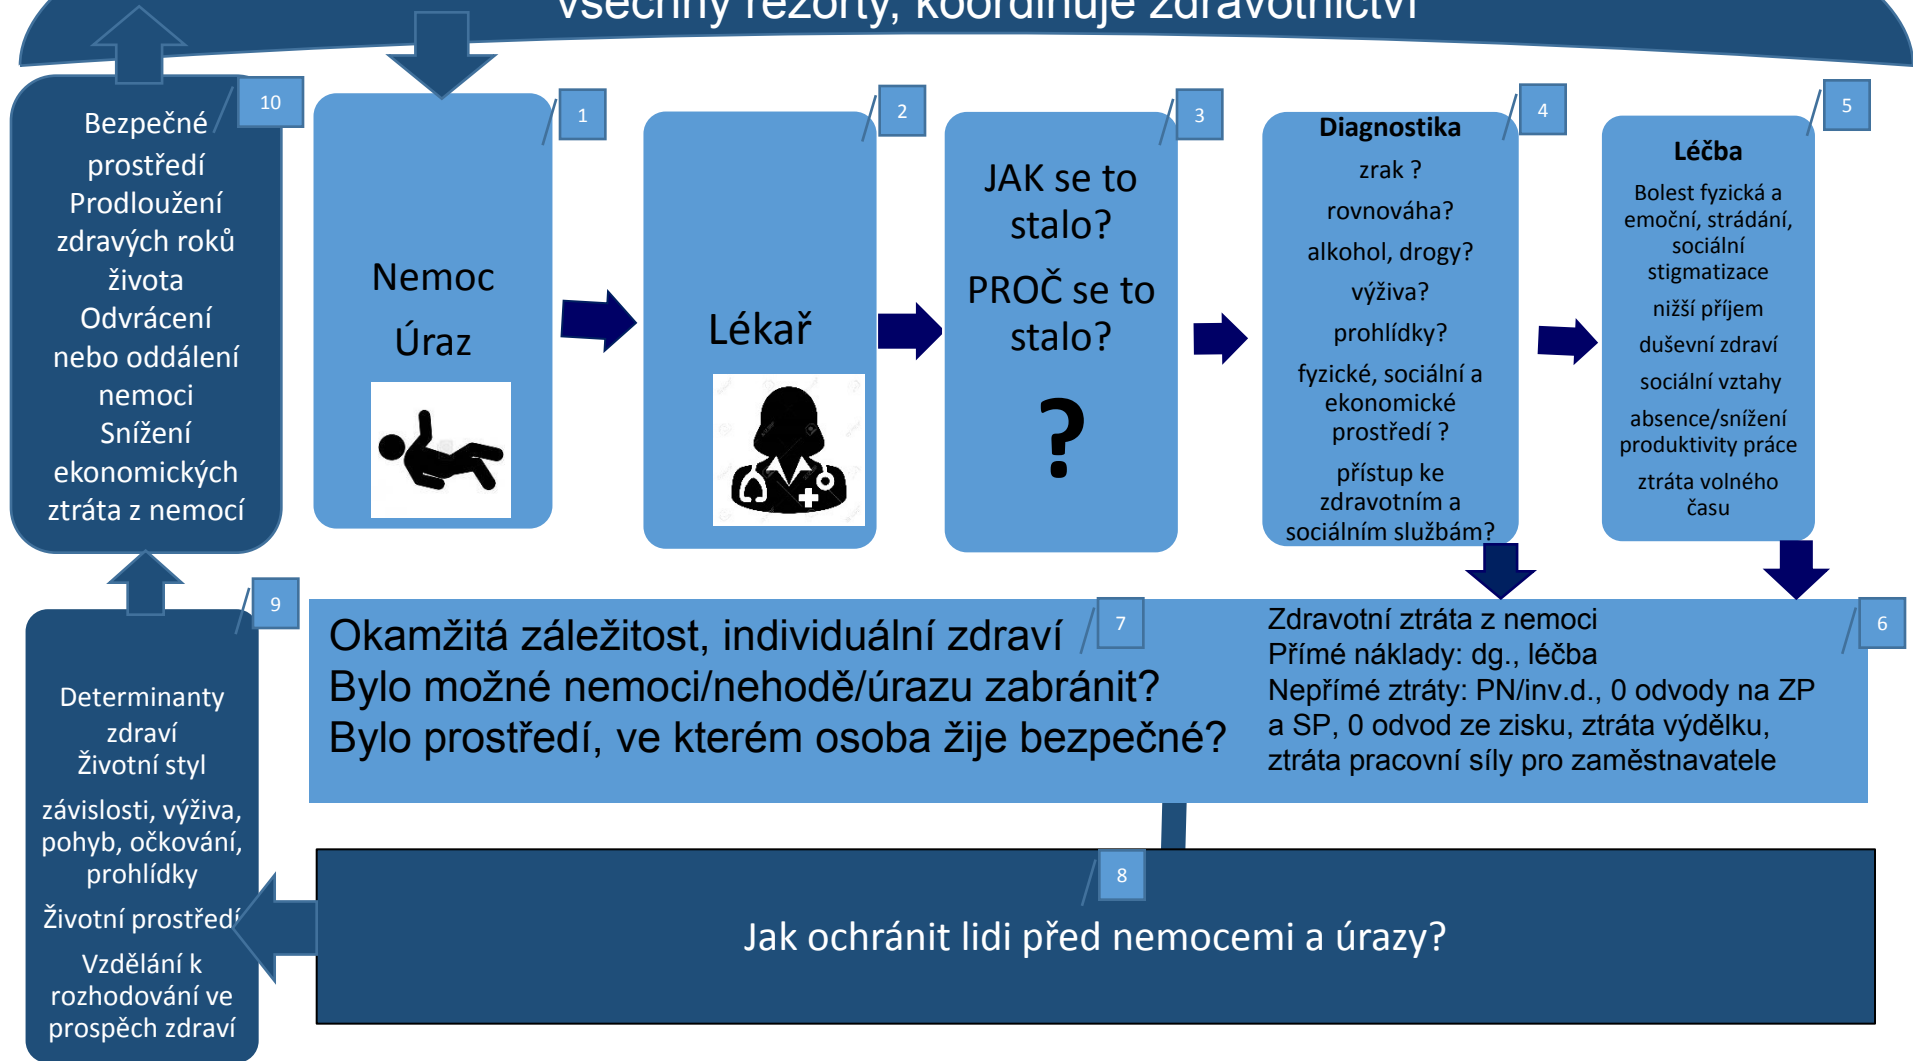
všechny rezorty, koordinuje zdravotnictví

10

Bezpečné prostředí
Prodloužení zdravých roků života
Odvrácení nebo oddálení nemoci
Snížení ekonomických ztráta z nemocí

1

Nemoc
Úraz

2

Lékař

3

JAK se to stalo?
PROČ se to stalo?
?

4

Diagnostika
zrak ?
rovnováha?
alkohol, drogy?
výživa?
prohlídky?
fyzické, sociální a ekonomické prostředí ?
přístup ke zdravotním a sociálním službám?

5

Léčba
Bolest fyzická a emoční, strádání, sociální stigmatizace
nižší příjem
duševní zdraví
sociální vztahy
absence/snížení produktivity práce
ztráta volného času

9

Determinanty zdraví
Životní styl
závislosti, výživa, pohyb, očkování, prohlídky
Životní prostředí
Vzdělání k rozhodování ve prospěch zdraví

7

Okamžitá záležitost, individuální zdraví
Bylo možné nemoci/nehodě/úrazu zabránit?
Bylo prostředí, ve kterém osoba žije bezpečné?

6

Zdravotní ztráta z nemoci
Přímé náklady: dg., léčba
Nepřímé ztráty: PN/inv.d., 0 odvody na ZP a SP, 0 odvod ze zisku, ztráta výdělku, ztráta pracovní síly pro zaměstnavatele

8

Jak ochránit lidi před nemocemi a úrazy?